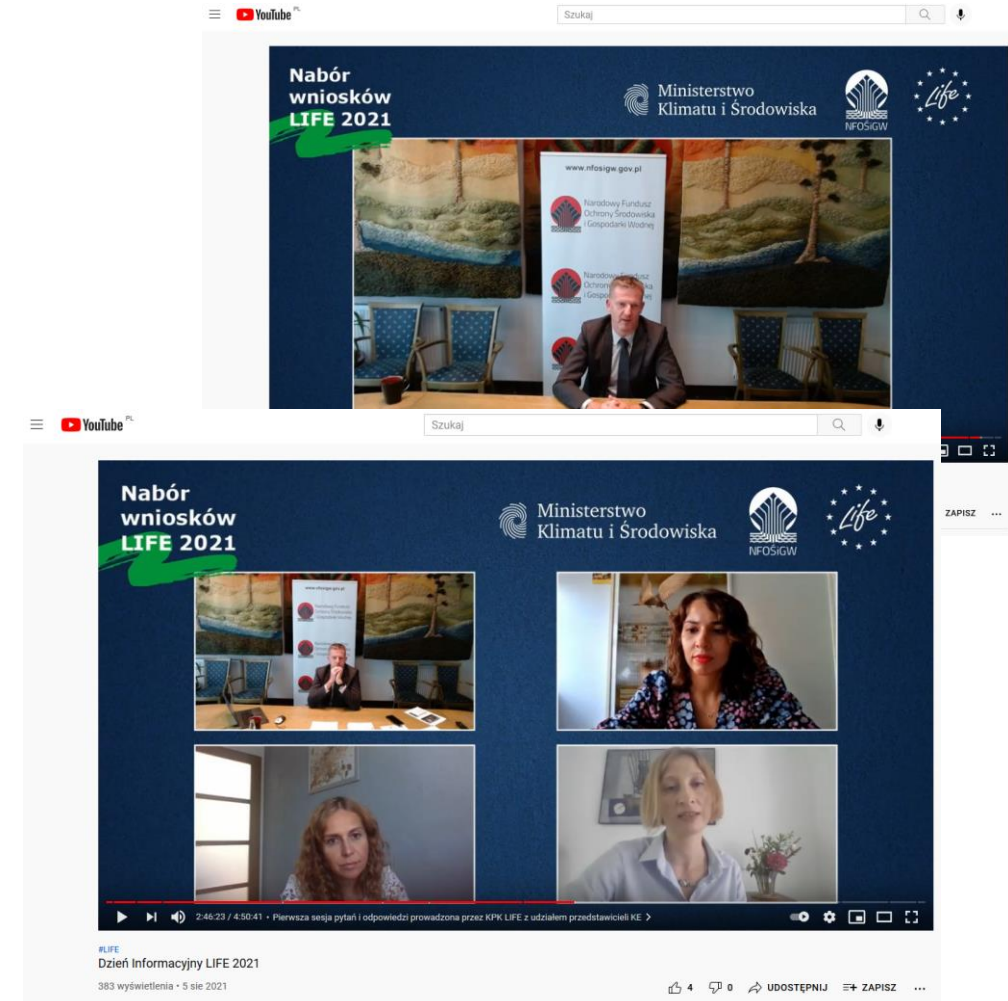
YouTube PL

Szukaj

Nabór wniosków LIFE 2021

Ministerstwo Klimatu i Środowiska

NFOŚiGW

Life

www.nfosigw.gov.pl

Narodowy Fundusz Ochrony Środowiska i Gospodarki Wodnej

Narodowy Fundusz Ochrony Środowiska i Gospodarki Wodnej

ZAPISZ ...

YouTube PL

Szukaj

Nabór wniosków LIFE 2021

Ministerstwo Klimatu i Środowiska

NFOŚiGW

Life

www.nfosigw.gov.pl

2:46:23 / 4:50:41 • Pierwsza sesja pytań i odpowiedzi prowadzona przez KPK LIFE z udziałem przedstawicieli KE >

#LIFE
Dzień Informacyjny LIFE 2021

383 wyświetlenia • 5 sie 2021

4 0 UDOSTĘPNIJ ZAPISZ ...